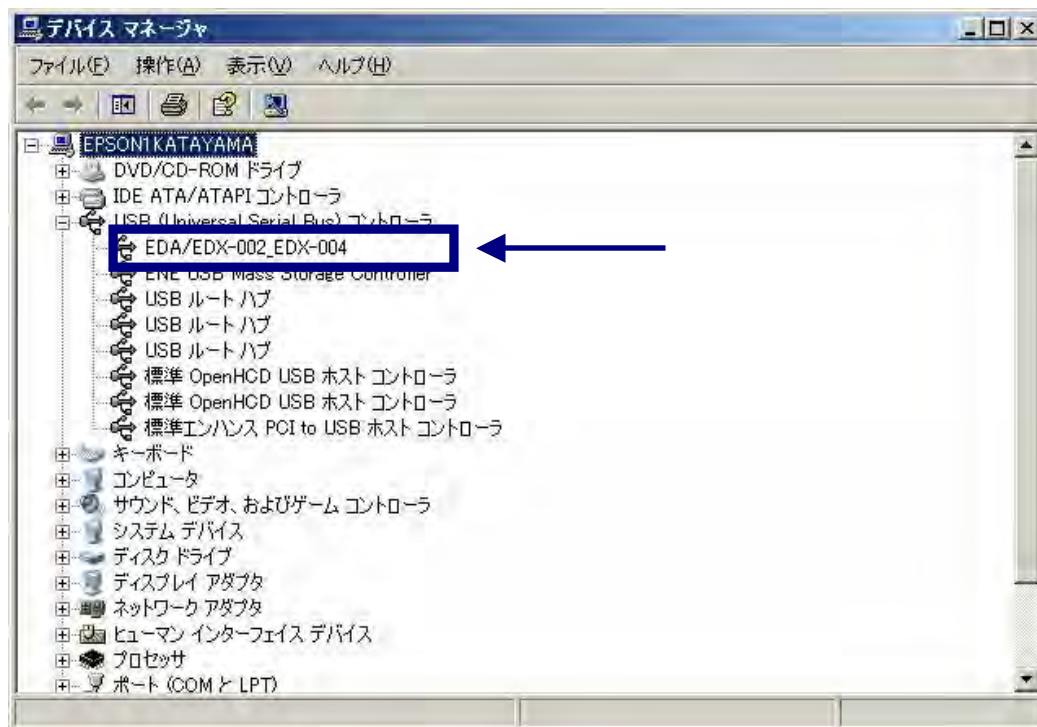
デバイス マネージャ

ファイル(F) 操作(A) 表示(V) ヘルプ(H)

EPSON1KATAYAMA
DVD/CD-ROM ドライブ
IDE ATA/ATAPI コントローラ
USB (Universal Serial Bus) コントローラ
EDA/EDX-002_EDX-004
ENE USB Mass Storage Controller
USB ルート ハブ
USB ルート ハブ
USB ルート ハブ
標準 OpenHCD USB ホスト コントローラ
標準 OpenHCD USB ホスト コントローラ
標準エンハンス PCI to USB ホスト コントローラ
キーボード
コンピュータ
サウンド、ビデオ、およびゲーム コントローラ
システム デバイス
ディスク ドライブ
ディスプレイ アダプタ
ネットワーク アダプタ
ヒューマン インターフェイス デバイス
プロセッサ
ポート (COM と LPT)